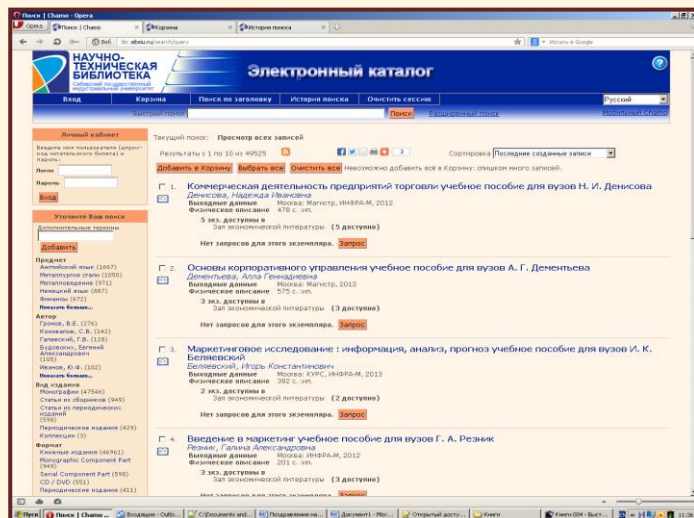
Поиск | Chamo - Opera

Opera | Поиск | Chamo | Корзина | История поиска

libsibsiu.ru/search/query

Искать в Google

НАУЧНО-ТЕХНИЧЕСКАЯ БИБЛИОТЕКА
Сибирский государственный индустриальный университет

Электронный каталог

Вход | Корзина | Поиск по заголовку | История поиска | Очистить сессию | Русский

Быстрый поиск | Поиск | Расширенный поиск | Необычный поиск

Личный кабинет
Введите имя пользователя (уникальный номер читательского билета) и пароль:
Логин
Пароль
Вход

Уточните Ваш поиск
Дополнительные термины
Добавить

Предмет
Английский язык (1667)
Металлургия стали (1050)
Металловедение (971)
Немецкий язык (887)
Финансы (672)
Показать больше...

Автор
Громов, В.Е. (276)
Коновалов, С.В. (142)
Галевский, Г.В. (128)
Будовских, Евгений Александрович (105)
Иванов, Ю.Ф. (102)
Показать больше...

Вид издания
Монографии (47546)
Статьи из сборников (949)
Статьи из периодических изданий (598)
Периодические издания (429)
Коллекция (3)

Формат
Книжные издания (46961)
Monographic Component Part (949)
Serial Component Part (598)
CD / DVD (551)
Периодические издания (411)

Текущий поиск: Просмотр всех записей

Результаты с 1 по 10 из 49525

Сортировка: Последние созданные записи

Добавить в Корзину | Выбрать все | Очистить все | Невозможно добавить все в Корзину: слишком много записей.

1. Коммерческая деятельность предприятий торговли учебное пособие для вузов Н. И. Денисова
Денисова, Надежда Ивановна
Выходные данные: Москва: Магистр, ИНФРА-М, 2012
Физическое описание: 478 с. ил.
5 экз. доступны в
Зал экономической литературы (5 доступно)
Нет запросов для этого экземпляра. Запрос

2. Основы корпоративного управления учебное пособие для вузов А. Г. Дементьева
Дементьева, Алла Геннадьевна
Выходные данные: Москва: Магистр, 2012
Физическое описание: 575 с. ил.
3 экз. доступны в
Зал экономической литературы (3 доступно)
Нет запросов для этого экземпляра. Запрос

3. Маркетинговое исследование : информация, анализ, прогноз учебное пособие для вузов И. К. Беляевский
Беляевский, Игорь Константинович
Выходные данные: Москва: КУРС, ИНФРА-М, 2013
Физическое описание: 392 с. ил.
2 экз. доступны в
Зал экономической литературы (2 доступно)
Нет запросов для этого экземпляра. Запрос

4. Введение в маркетинг учебное пособие для вузов Г. А. Резник
Резник, Галина Александровна
Выходные данные: Москва: ИНФРА-М, 2012
Физическое описание: 201 с. ил.
3 экз. доступны в
Зал экономической литературы (3 доступно)
Нет запросов для этого экземпляра. Запрос

Пуск | Поиск | Chamo - ... | Входящие - Outlo... | C:\Documents and... | Поздравление на... | Документ1 - Micr... | Открытый досту... | Книги | Книги 004 - Прос...